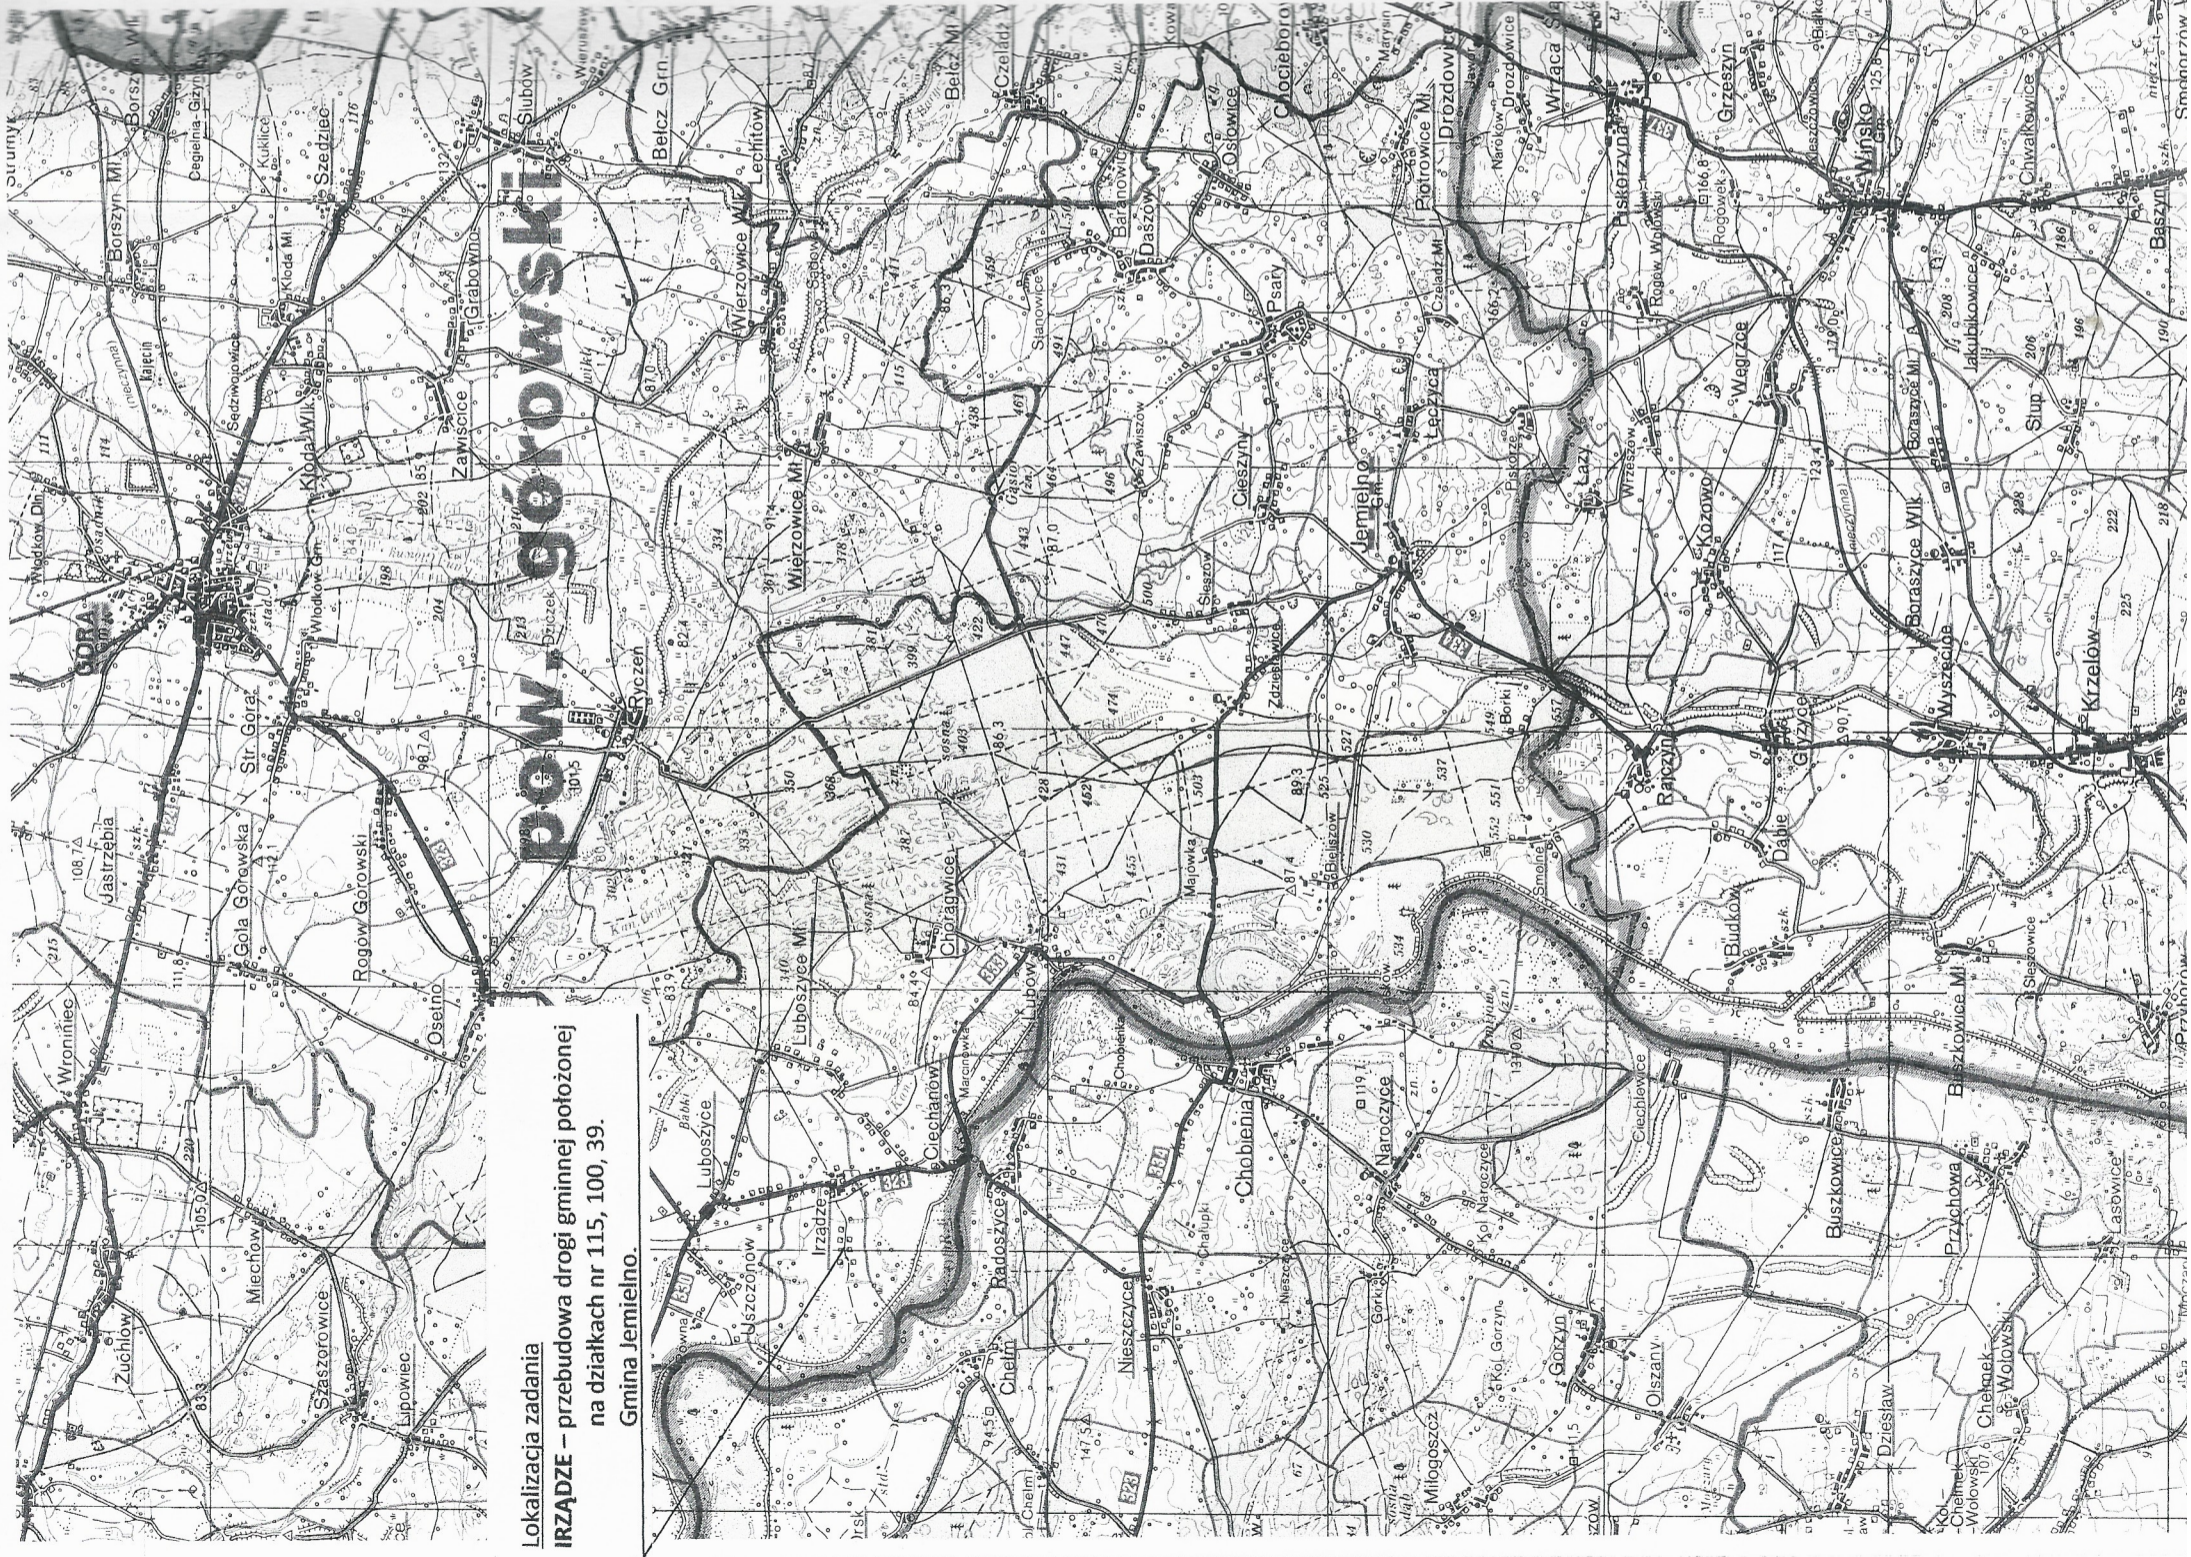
Lokalizacja zadania
IRZĄDZE – przebudowa drogi gminnej położonej na działkach nr 115, 100, 39.
Gmina Jemielno.

pow. górowski

GÓRA
Strumyk
Borszyn Ml.
Szedziec
Kajetin
Wiodków Dln.
Jastrzębia
Góla Górowska
Str. Góra
Rogów Górowski
Osetno
Wroniniec
Miechów
Szaszorowice
Lipowiec
Żuchlów
Zawiszce
Grabowno
Ryczeń
Słubów
Belcz Grn.
Lechitów
Wierzowice Wlk.
Wierzowice Ml.
Luboszyce Ml.
Luboszyce
Irządze
Ciechanów
Chorągwice
Lubów
Radoszyce
Nieszczyce
Chełm
Chobienia
Naroczyce
Gorzyn
Mlogoszcz
Olszany
Daszów
Baranowice
Osłowice
Psary
Cieszyn
Jemielno
Łęczyca
Zdroszkowice
Borki
Majówka
Drozdowice
Potrowice Ml.
Bystrzyca
Cieciebórz
Wińsko
Grzeszyn
Chwałkowice
Rogów Woloski
Wągrzce
Kozowo
Łazy
Wrzeszów
Boraszyce Wlk.
Boraszyce Ml.
Jakubkowice
Stup
Krzelów
Wyszęcice
Gryżyce
Rajczyn
Dąbie
Budków
Buszkowice
Przychowa
Chełmek Wołowski
Dziesław
Łasowice
Przyborów
Baszyn